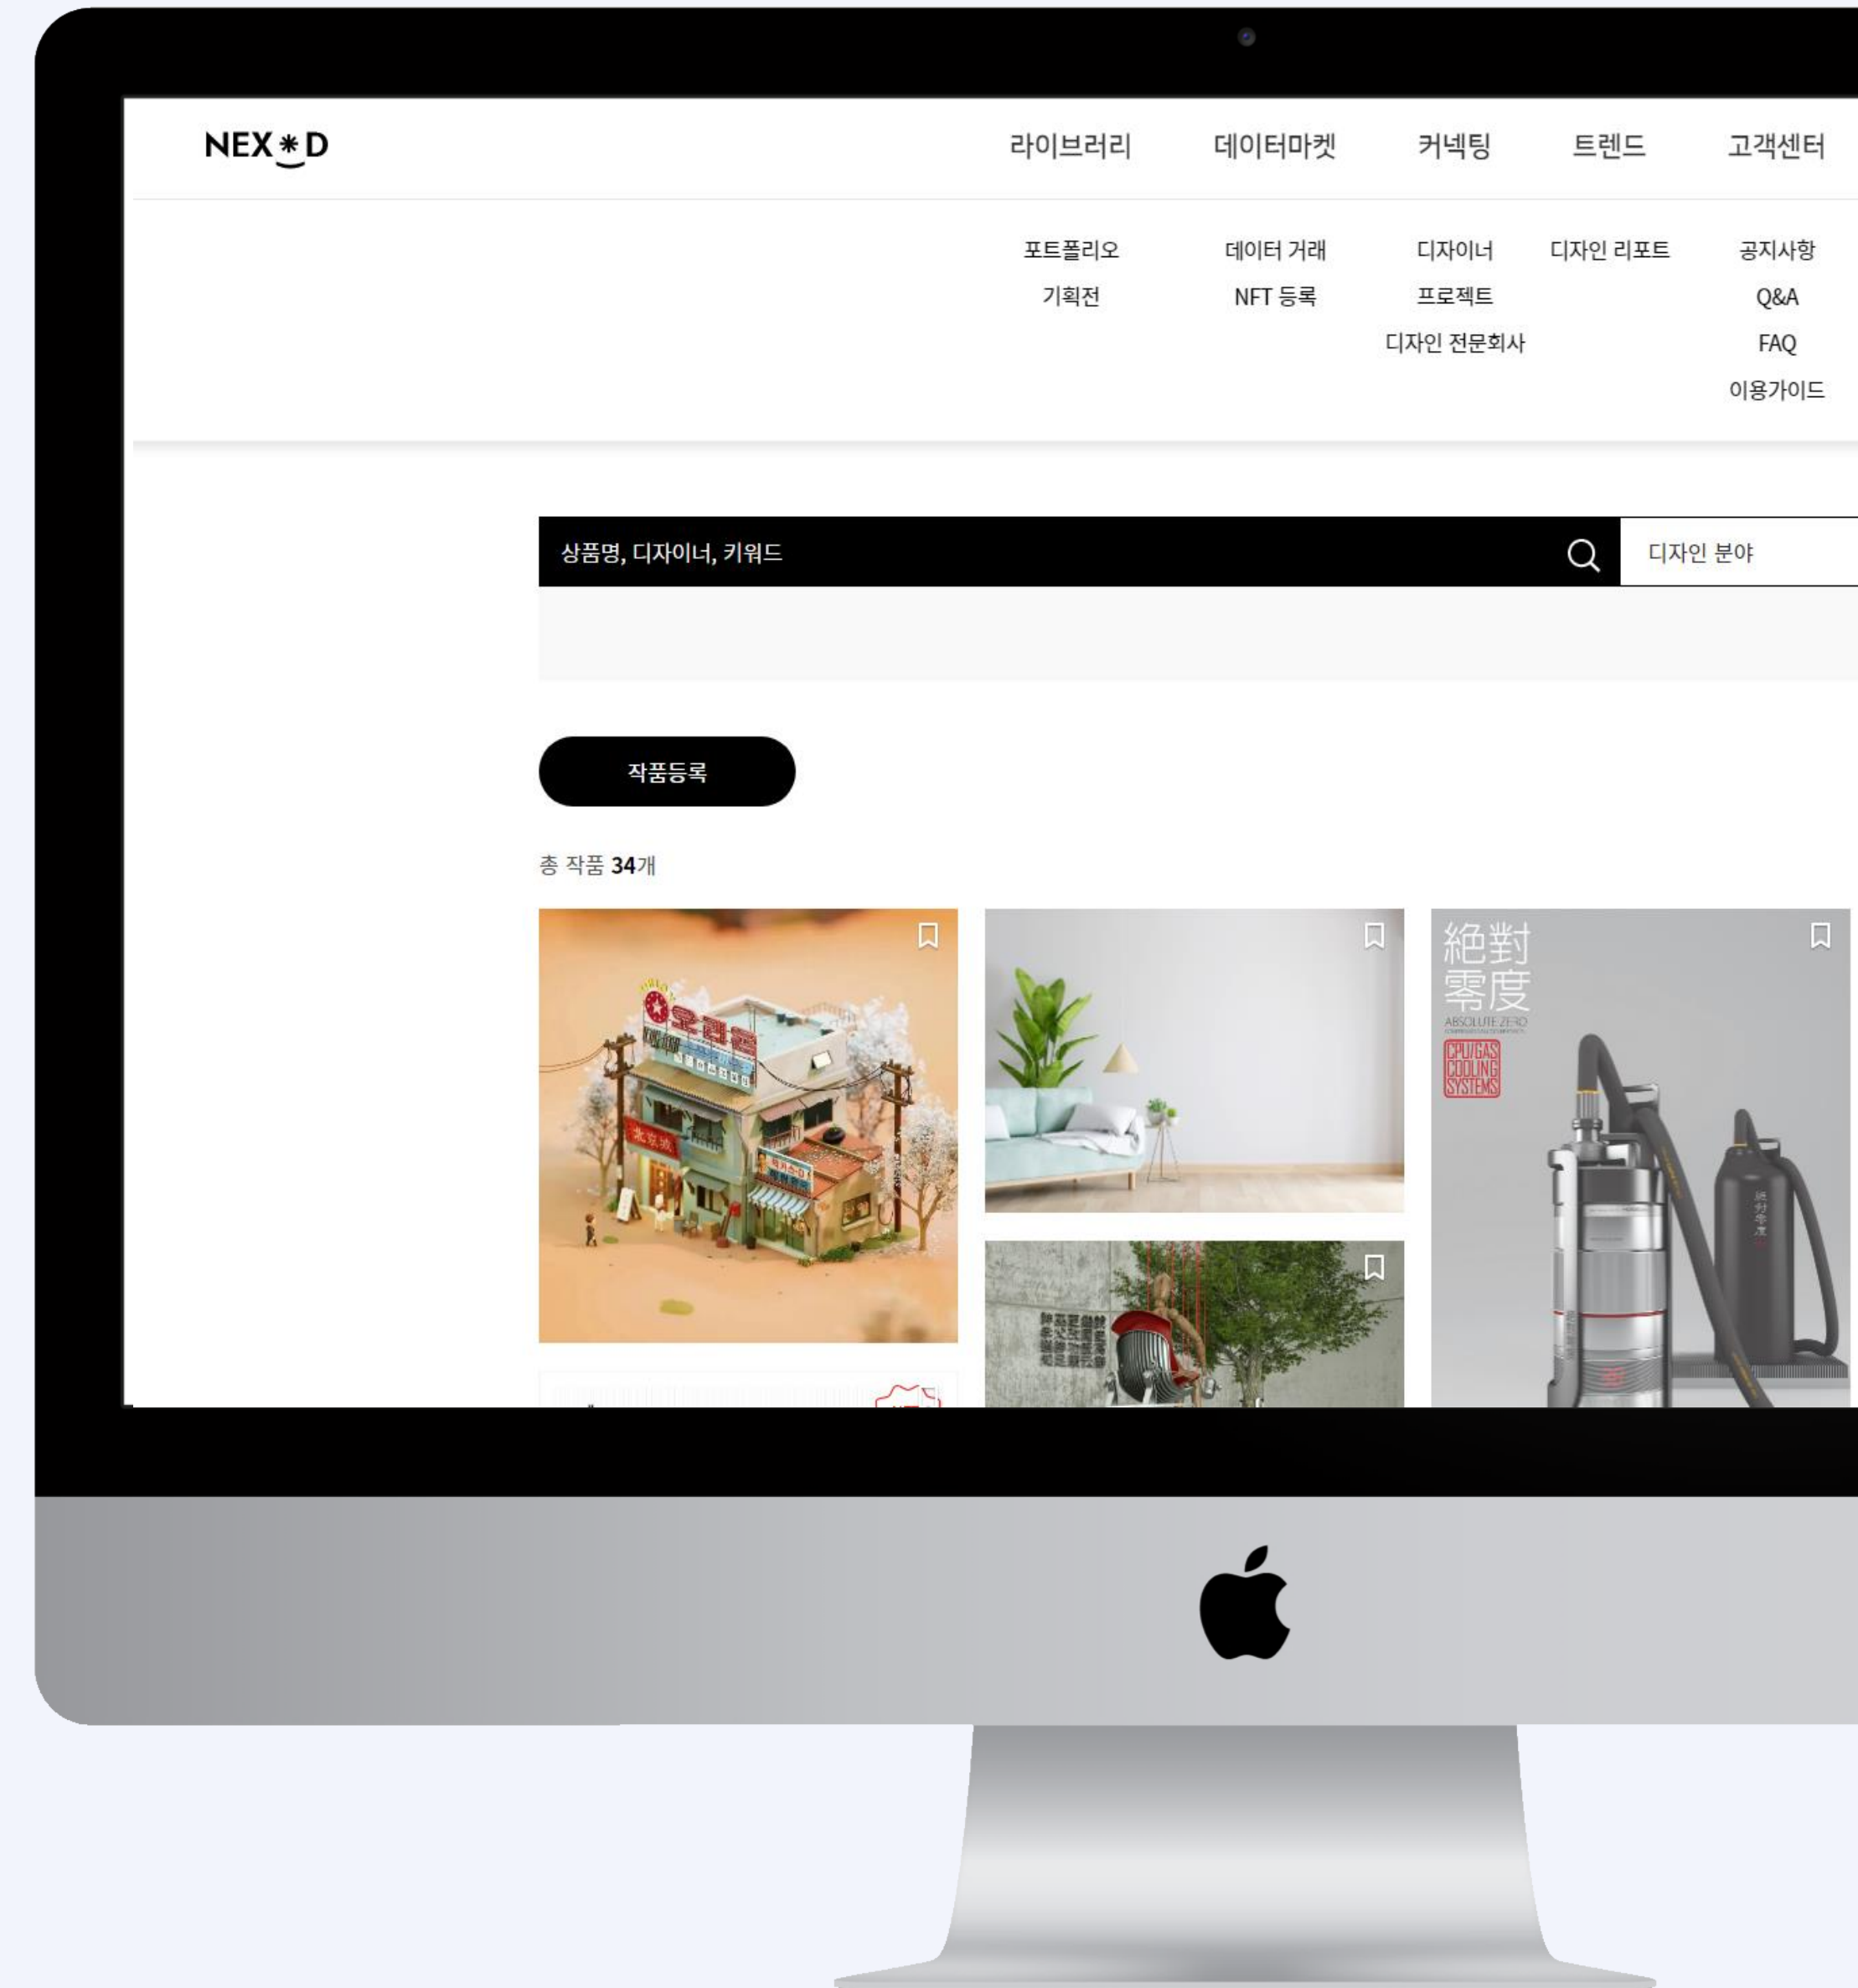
NEX*D

라이브러리 데이터마켓 커넥팅 트렌드 고객센터

포트폴리오
기획전

데이터 거래
NFT 등록

디자이너
프로젝트
디자인 전문회사

디자인 리포트

공지사항
Q&A
FAQ
이용가이드

상품명, 디자이너, 키워드

디자인 분야

작품등록

총 작품 34개

絶對零度
ABSOLUTE ZERO
CPU/GAS COOLING SYSTEMS